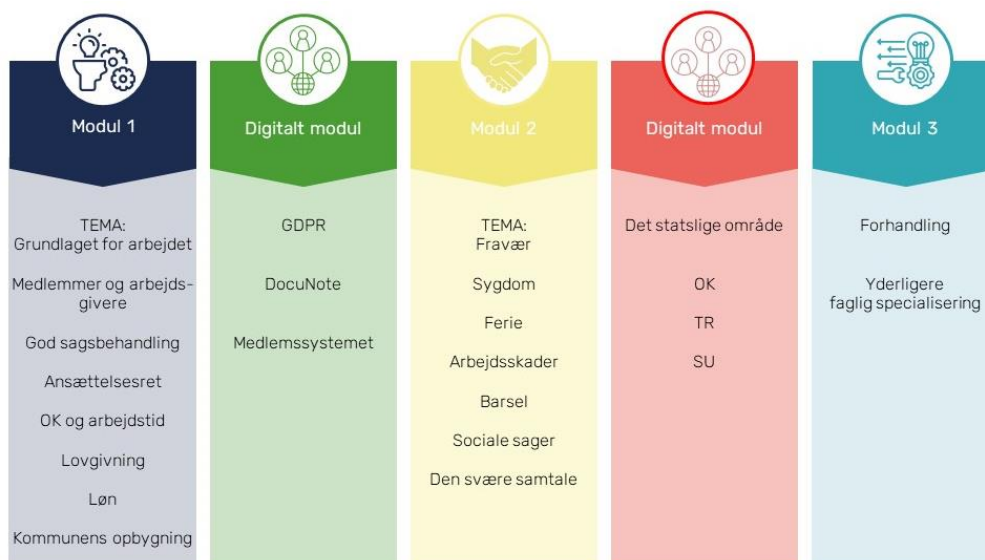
Modul 1

TEMA:
Grundlaget for arbejdet

Medlemmer og arbejdsgivere

God sagsbehandling

Ansættelsesret

OK og arbejdstid

Lovgivning

Løn

Kommunens opbygning

Digitalt modul

GDPR

DocuNote

Medlemssystemet

Modul 2

TEMA:
Fravær

Sygdom

Ferie

Arbejdsskader

Barsel

Sociale sager

Den svære samtale

Digitalt modul

Det statslige område

OK

TR

SU

Modul 3

Forhandling

Yderligere faglig specialisering